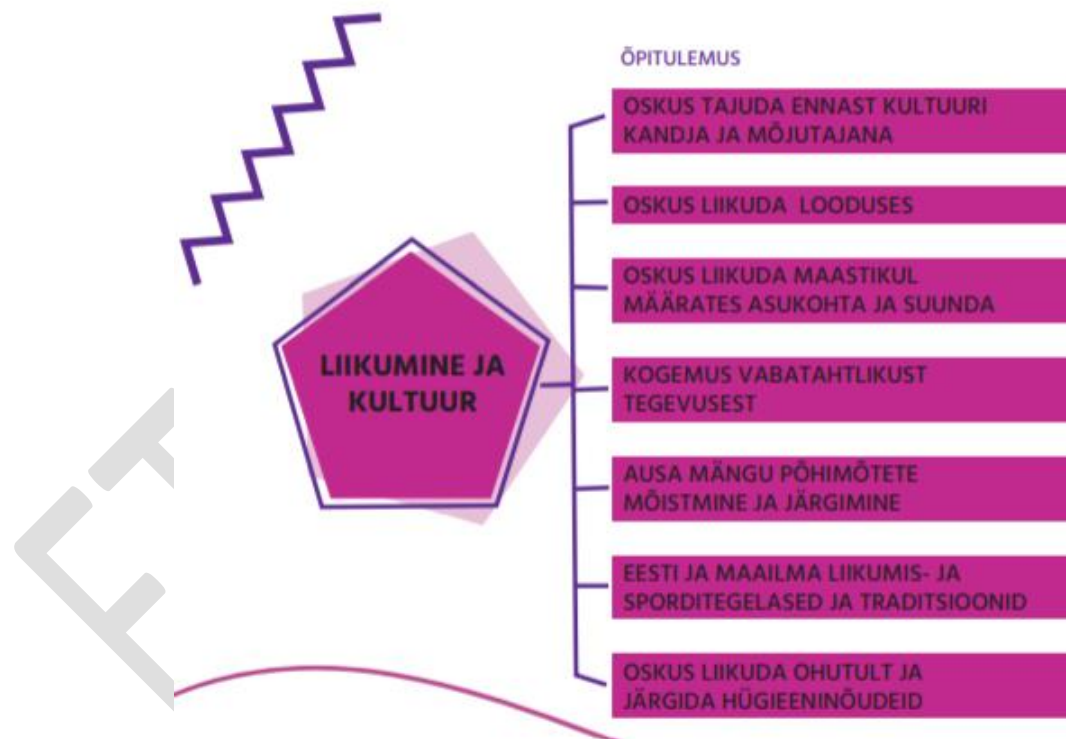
LIIKUMINE JA KULTUUR

ÕPITULEMUS

OSKUS TAJUDA ENNAST KULTUURI KANDJA JA MÕJUTAJANA

OSKUS LIIKUDA LOODUSES

OSKUS LIIKUDA MAASTIKUL MÄÄRATES ASUKOHTA JA SUUNDA

KOGEMUS VABATAHTLIKUST TEGEVUSEST

AUSA MÄNGU PÕHIMÕTETE MÕISTMINE JA JÄRGIMINE

EESTI JA MAAILMA LIIKUMIS- JA SPORDITEGELASED JA TRADITSIOONID

OSKUS LIIKUDA OHUTULT JA JÄRGIDA HÜGIEENINÕUDEID